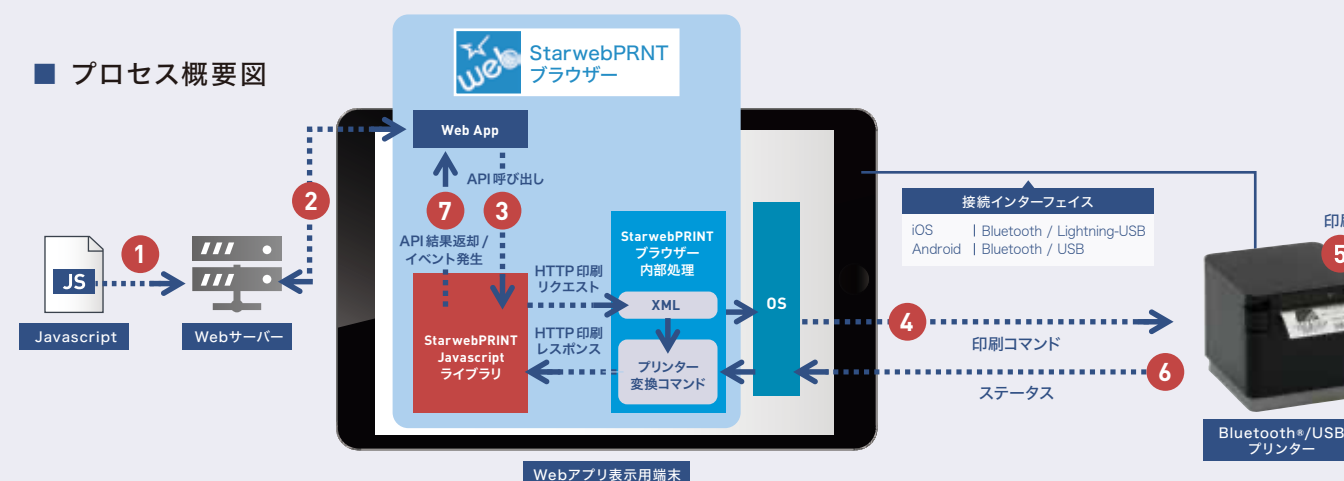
■ プロセス概要図

StarwebPRNT ブラウザー

Web App

API呼び出し

7

3

API結果返却/イベント発生

2

1

JS

Javascript

Webサーバー

HTTP印刷リクエスト

HTTP印刷レスポンス

StarwebPRNT Javascript ライブラリ

StarwebPRNT ブラウザー 内部処理

XML

プリンター変換コマンド

OS

接続インターフェイス

| iOS | Bluetooth / Lightning-USB |
|---|---|
| Android | Bluetooth / USB |

4

印刷コマンド

6

ステータス

印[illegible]

5

Bluetooth®/USB プリンター

Webアプリ表示用端末